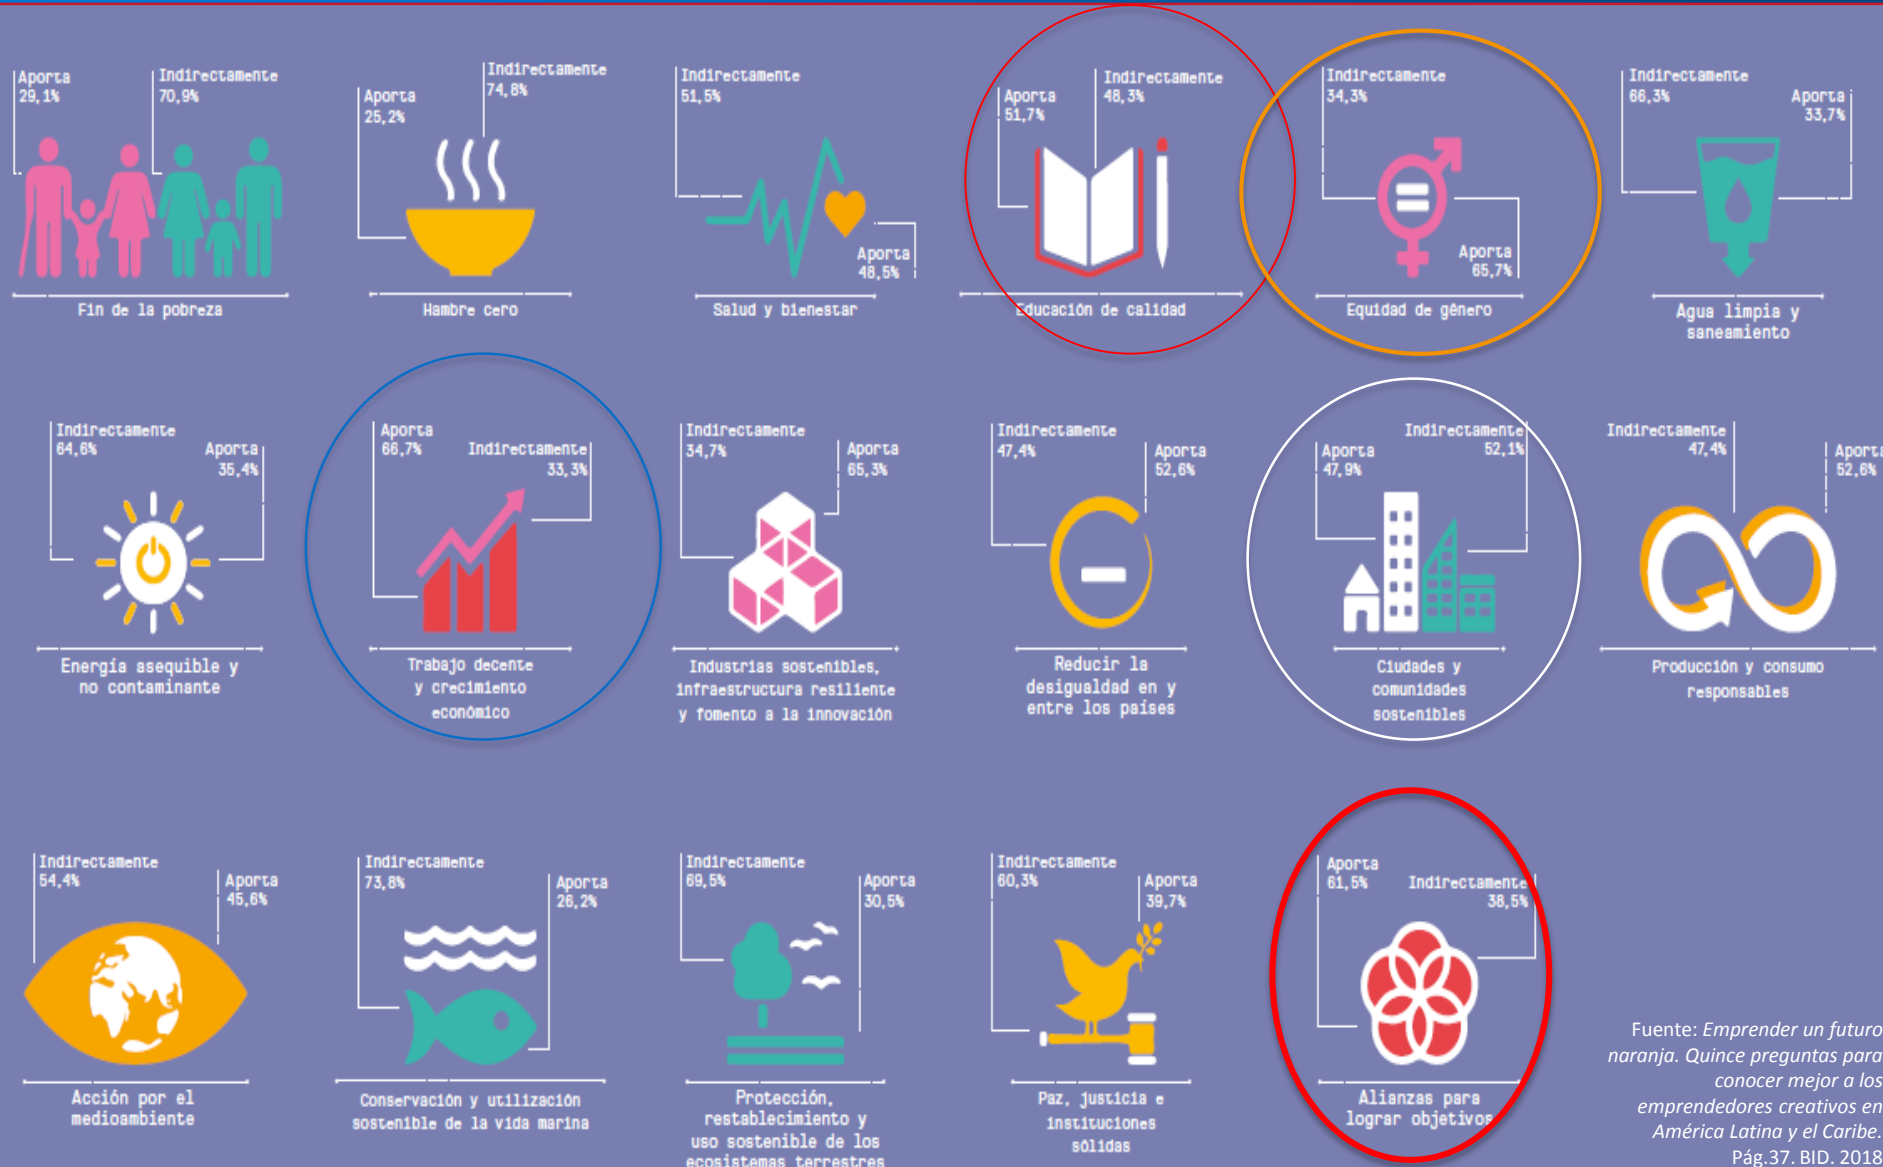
Aporta 29,1%

Indirectamente 70,9%

Fin de la pobreza

Aporta 25,2%

Indirectamente 74,8%

Hambre cero

Indirectamente 51,5%

Aporta 48,5%

Salud y bienestar

Aporta 51,7%

Indirectamente 48,3%

Educación de calidad

Indirectamente 34,3%

Aporta 65,7%

Equidad de género

Indirectamente 66,3%

Aporta 33,7%

Agua limpia y saneamiento

Indirectamente 64,6%

Aporta 35,4%

Energía asequible y no contaminante

Aporta 66,7%

Indirectamente 33,3%

Trabajo decente y crecimiento económico

Indirectamente 34,7%

Aporta 65,3%

Industrias sostenibles, infraestructura resiliente y fomento a la innovación

Indirectamente 47,4%

Aporta 52,6%

Reducir la desigualdad en y entre los países

Aporta 47,9%

Indirectamente 52,1%

Ciudades y comunidades sostenibles

Indirectamente 47,4%

Aporta 52,6%

Producción y consumo responsables

Indirectamente 54,4%

Aporta 45,6%

Acción por el medioambiente

Indirectamente 73,8%

Aporta 26,2%

Conservación y utilización sostenible de la vida marina

Indirectamente 69,5%

Aporta 30,5%

Protección, restablecimiento y uso sostenible de los ecosistemas terrestres

Indirectamente 60,3%

Aporta 39,7%

Paz, justicia e instituciones sólidas

Aporta 61,5%

Indirectamente 38,5%

Alianzas para lograr objetivos

Fuente: *Emprender un futuro naranja. Quince preguntas para conocer mejor a los emprendedores creativos en América Latina y el Caribe.* Pág.37. BID. 2018